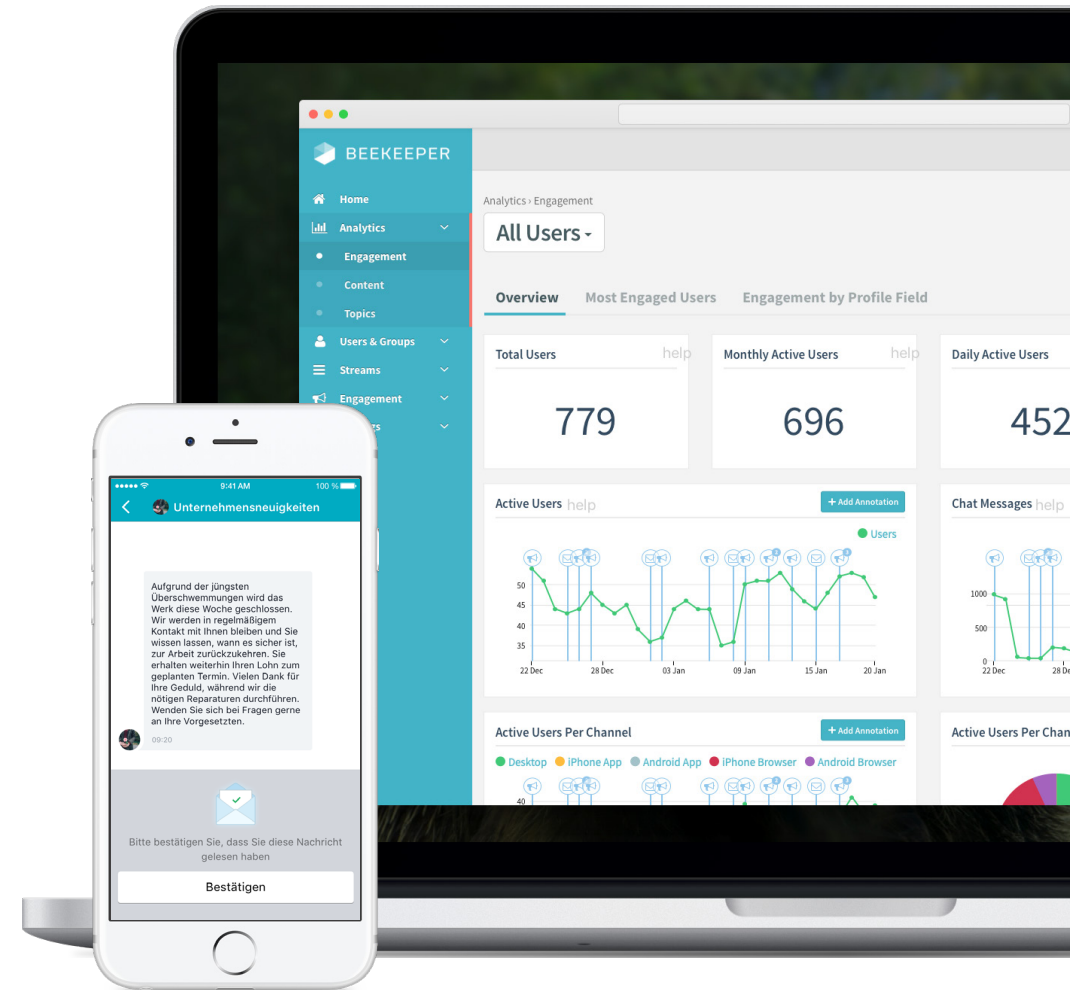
BEEKEEPER

Home
Analytics
Engagement
Content
Topics
Users & Groups
Streams
Engagement
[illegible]

Analytics › Engagement

All Users -

Overview Most Engaged Users Engagement by Profile Field

Total Users help
779

Monthly Active Users help
696

Daily Active Users
452

Active Users help
+ Add Annotation
Users
50
45
40
35
22 Dec 28 Dec 03 Jan 09 Jan 15 Jan 20 Jan

Chat Messages help
1000
500
0
22 Dec 28 Dec

Active Users Per Channel
+ Add Annotation
Desktop iPhone App Android App iPhone Browser Android Browser
40

Active Users Per Chan

9:41 AM
100 %
Unternehmensneuigkeiten

Aufgrund der jüngsten Überschwemmungen wird das Werk diese Woche geschlossen. Wir werden in regelmäßigem Kontakt mit Ihnen bleiben und Sie wissen lassen, wann es sicher ist, zur Arbeit zurückzukehren. Sie erhalten weiterhin Ihren Lohn zum geplanten Termin. Vielen Dank für Ihre Geduld, während wir die nötigen Reparaturen durchführen. Wenden Sie sich bei Fragen gerne an Ihre Vorgesetzten.
09:20

Bitte bestätigen Sie, dass Sie diese Nachricht gelesen haben

Bestätigen